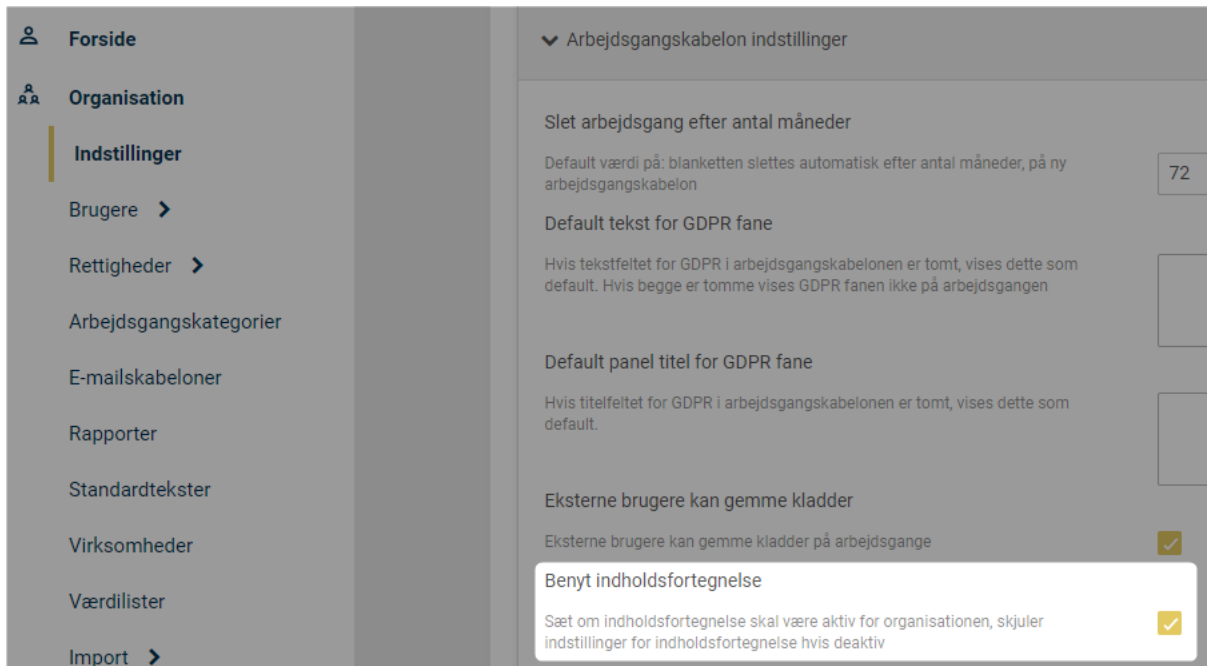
Forside

Organisation

Indstillinger

Brugere

Rettigheder

Arbejdsgangskategorier

E-mailskabeloner

Rapporter

Standardtekster

Virksomheder

Værdilister

Import

Arbejdsgangskabelon indstillinger

Slet arbejdsgang efter antal måneder

Default værdi på: blanketten slettes automatisk efter antal måneder, på ny arbejdsgangskabelon

72

Default tekst for GDPR fane

Hvis tekstfeltet for GDPR i arbejdsgangskabelonen er tomt, vises dette som default. Hvis begge er tomme vises GDPR fanen ikke på arbejdsgangen

Default panel titel for GDPR fane

Hvis titelfeltet for GDPR i arbejdsgangskabelonen er tomt, vises dette som default.

Eksterne brugere kan gemme kladder

Eksterne brugere kan gemme kladder på arbejdsgange

Benyt indholdsfortegnelse

Sæt om indholdsfortegnelse skal være aktiv for organisationen, skjuler indstillinger for indholdsfortegnelse hvis deaktiv